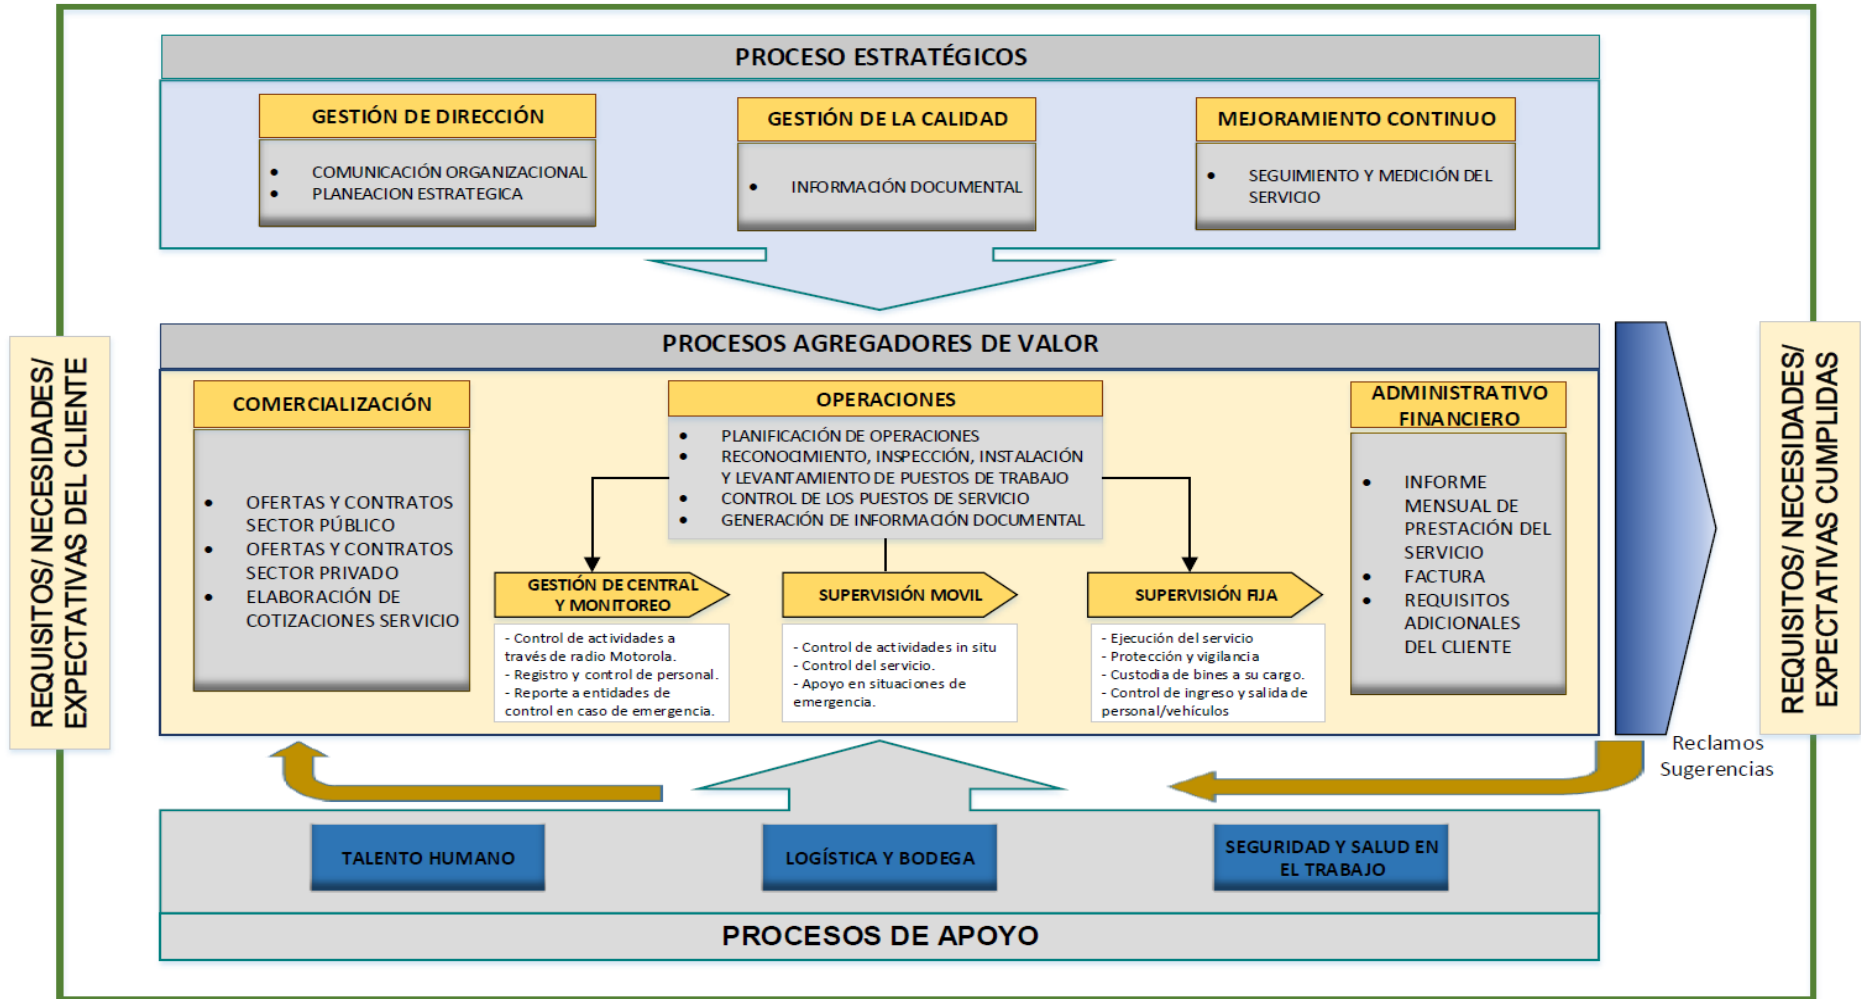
REQUISITOS/ NECESIDADES/ EXPECTATIVAS DEL CLIENTE

PROCESO ESTRATÉGICOS

GESTIÓN DE DIRECCIÓN
- COMUNICACIÓN ORGANIZACIONAL
- PLANEACION ESTRATEGICA

GESTIÓN DE LA CALIDAD
- INFORMACIÓN DOCUMENTAL

MEJORAMIENTO CONTINUO
- SEGUIMIENTO Y MEDICIÓN DEL SERVICIO

PROCESOS AGREGADORES DE VALOR

COMERCIALIZACIÓN
- OFERTAS Y CONTRATOS SECTOR PÚBLICO
- OFERTAS Y CONTRATOS SECTOR PRIVADO
- ELABORACIÓN DE COTIZACIONES SERVICIO

OPERACIONES
- PLANIFICACIÓN DE OPERACIONES
- RECONOCIMIENTO, INSPECCIÓN, INSTALACIÓN Y LEVANTAMIENTO DE PUESTOS DE TRABAJO
- CONTROL DE LOS PUESTOS DE SERVICIO
- GENERACIÓN DE INFORMACIÓN DOCUMENTAL

GESTIÓN DE CENTRAL Y MONITOREO
- Control de actividades a través de radio Motorola.
- Registro y control de personal.
- Reporte a entidades de control en caso de emergencia.

SUPERVISIÓN MOVIL
- Control de actividades in situ
- Control del servicio.
- Apoyo en situaciones de emergencia.

SUPERVISIÓN FIJA
- Ejecución del servicio
- Protección y vigilancia
- Custodia de bines a su cargo.
- Control de ingreso y salida de personal/vehículos

ADMINISTRATIVO FINANCIERO
- INFORME MENSUAL DE PRESTACIÓN DEL SERVICIO
- FACTURA
- REQUISITOS ADICIONALES DEL CLIENTE

REQUISITOS/ NECESIDADES/ EXPECTATIVAS CUMPLIDAS

Reclamos
Sugerencias

TALENTO HUMANO
LOGÍSTICA Y BODEGA
SEGURIDAD Y SALUD EN EL TRABAJO

PROCESOS DE APOYO